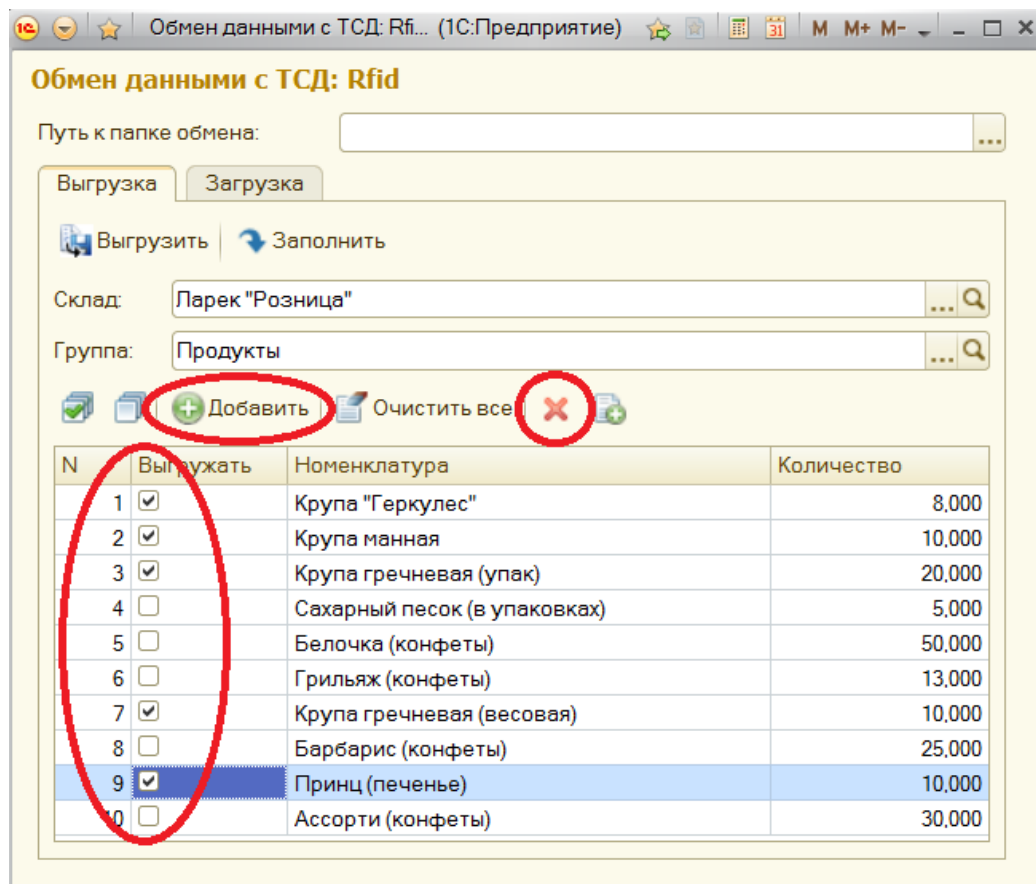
Обмен данными с ТСД: Rfi... (1С:Предприятие) M M+ M-

Обмен данными с ТСД: Rfid

Путь к папке обмена: ...

Выгрузка Загрузка

Выгрузить Заполнить

Склад: Ларек "Розница" ...

Группа: Продукты ...

Добавить Очистить все

| N | Выгружать | Номенклатура | Количество |
|---|---|---|---|
| 1 | ☑ | Крупа "Геркулес" | 8,000 |
| 2 | ☑ | Крупа манная | 10,000 |
| 3 | ☑ | Крупа гречневая (упак) | 20,000 |
| 4 | ☐ | Сахарный песок (в упаковках) | 5,000 |
| 5 | ☐ | Белочка (конфеты) | 50,000 |
| 6 | ☐ | Грильяж (конфеты) | 13,000 |
| 7 | ☑ | Крупа гречневая (весовая) | 10,000 |
| 8 | ☐ | Барбарис (конфеты) | 25,000 |
| 9 | ☑ | Принц (печенье) | 10,000 |
| 10 | ☐ | Ассорти (конфеты) | 30,000 |